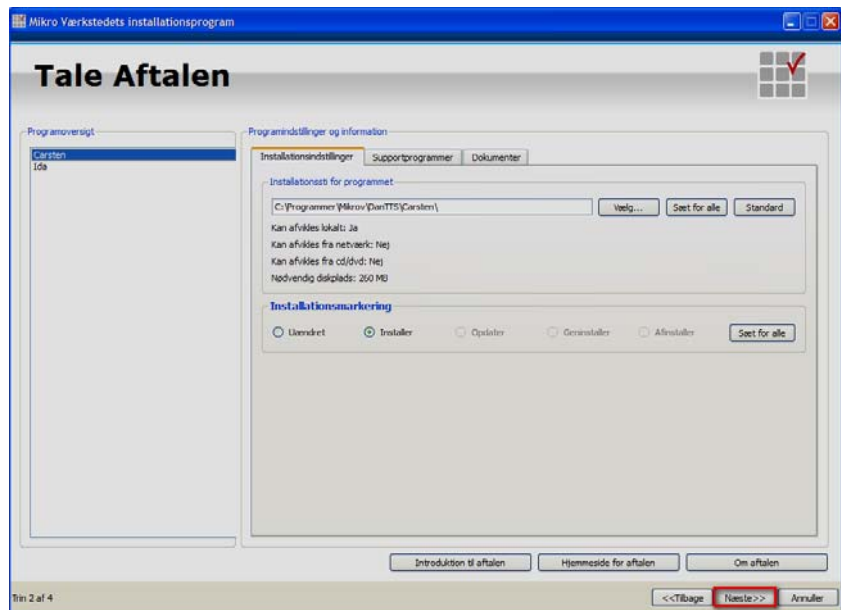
Mikro Værkstedets installationsprogram

Tale Aftalen

Programoversigt

Carsten
Ida

Programindstillinger og information

Installationsindstillinger | Supportprogrammer | Dokumenter

Installationssti for programmet

C:\Programmer\Mikrov\DanTTS\Carsten\

Vælg...
Sæt for alle
Standard

Kan afvikles lokalt: Ja
Kan afvikles fra netværk: Nej
Kan afvikles fra cd/dvd: Nej
Nødvendig diskplads: 260 MB

Installationsmarkering

Uændret
Installer
Opdater
Geninstaller
Afinstaller
Sæt for alle

Introduktion til aftalen
Hjemmeside for aftalen
Om aftalen

Trin 2 af 4

<<Tilbage
Næste>>
Annuller